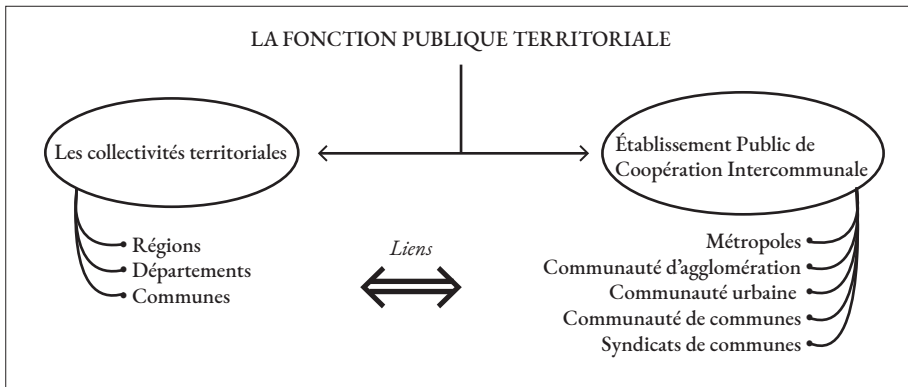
LA FONCTION PUBLIQUE TERRITORIALE

Les collectivités territoriales

Établissement Public de Coopération Intercommunale

Régions
Départements
Communes

Liens

Métropoles
Communauté d'agglomération
Communauté urbaine
Communauté de communes
Syndicats de communes